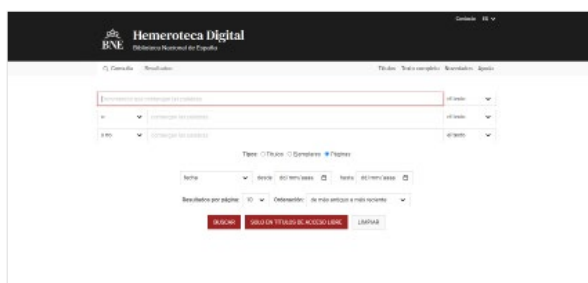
Contacto ES

BNE Hemeroteca Digital
Biblioteca Nacional de España

Consulta Resultados

Títulos Texto completo Novedades Ayuda

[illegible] el texto

y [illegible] el texto

o no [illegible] el texto

Tipo: Título Ejemplares Páginas

Fecha desde dd/mm/aaaa hasta dd/mm/aaaa

Resultados por página: 10 Ordenación: de más antiguo a más reciente

BUSCAR SOLO EN TÍTULOS DE ACCESO LIBRE LIMPIAR